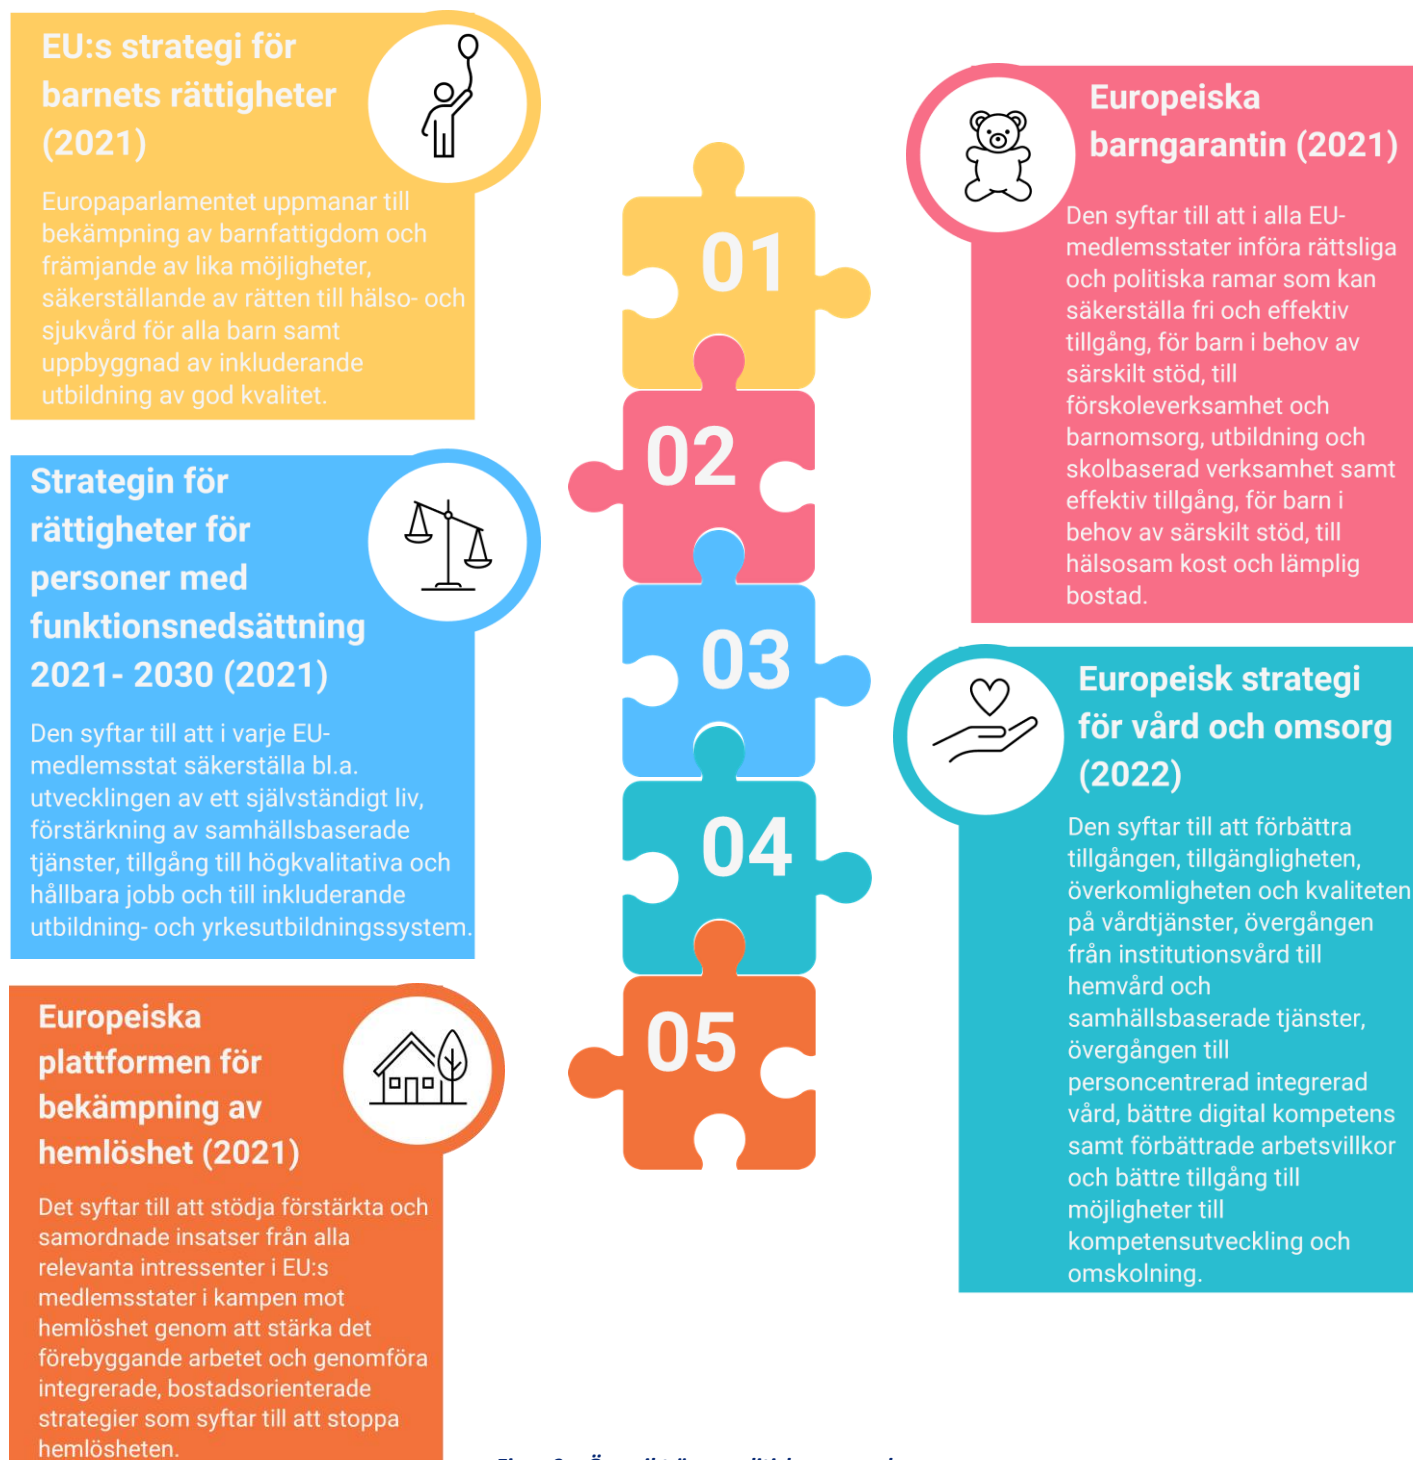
EU:s strategi för barnets rättigheter (2021)

Europaparlamentet uppmanar till bekämpning av barnfattigdom och främjande av lika möjligheter, säkerställande av rätten till hälso- och sjukvård för alla barn samt uppbyggnad av inkluderande utbildning av god kvalitet.

Europeiska barngarantin (2021)

Den syftar till att i alla EU-medlemsstater införa rättsliga och politiska ramar som kan säkerställa fri och effektiv tillgång, för barn i behov av särskilt stöd, till förskoleverksamhet och barnomsorg, utbildning och skolbaserad verksamhet samt effektiv tillgång, för barn i behov av särskilt stöd, till hälsosam kost och lämplig bostad.

01

02

03

04

05

Strategin för rättigheter för personer med funktionsnedsättning 2021- 2030 (2021)

Den syftar till att i varje EU-medlemsstat säkerställa bl.a. utvecklingen av ett självständigt liv, förstärkning av samhällsbaserade tjänster, tillgång till högkvalitativa och hållbara jobb och till inkluderande utbildning- och yrkesutbildningssystem.

Europeisk strategi för vård och omsorg (2022)

Den syftar till att förbättra tillgången, tillgängligheten, överkomligheten och kvaliteten på vårdtjänster, övergången från institutionsvård till hemvård och samhällsbaserade tjänster, övergången till personcentrerad integrerad vård, bättre digital kompetens samt förbättrade arbetsvillkor och bättre tillgång till möjligheter till kompetensutveckling och omskolning.

Europeiska plattformen för bekämpning av hemlöshet (2021)

Det syftar till att stödja förstärkta och samordnade insatser från alla relevanta intressenter i EU:s medlemsstater i kampen mot hemlöshet genom att stärka det förebyggande arbetet och genomföra integrerade, bostadsorienterade strategier som syftar till att stoppa hemlösheten.

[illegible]